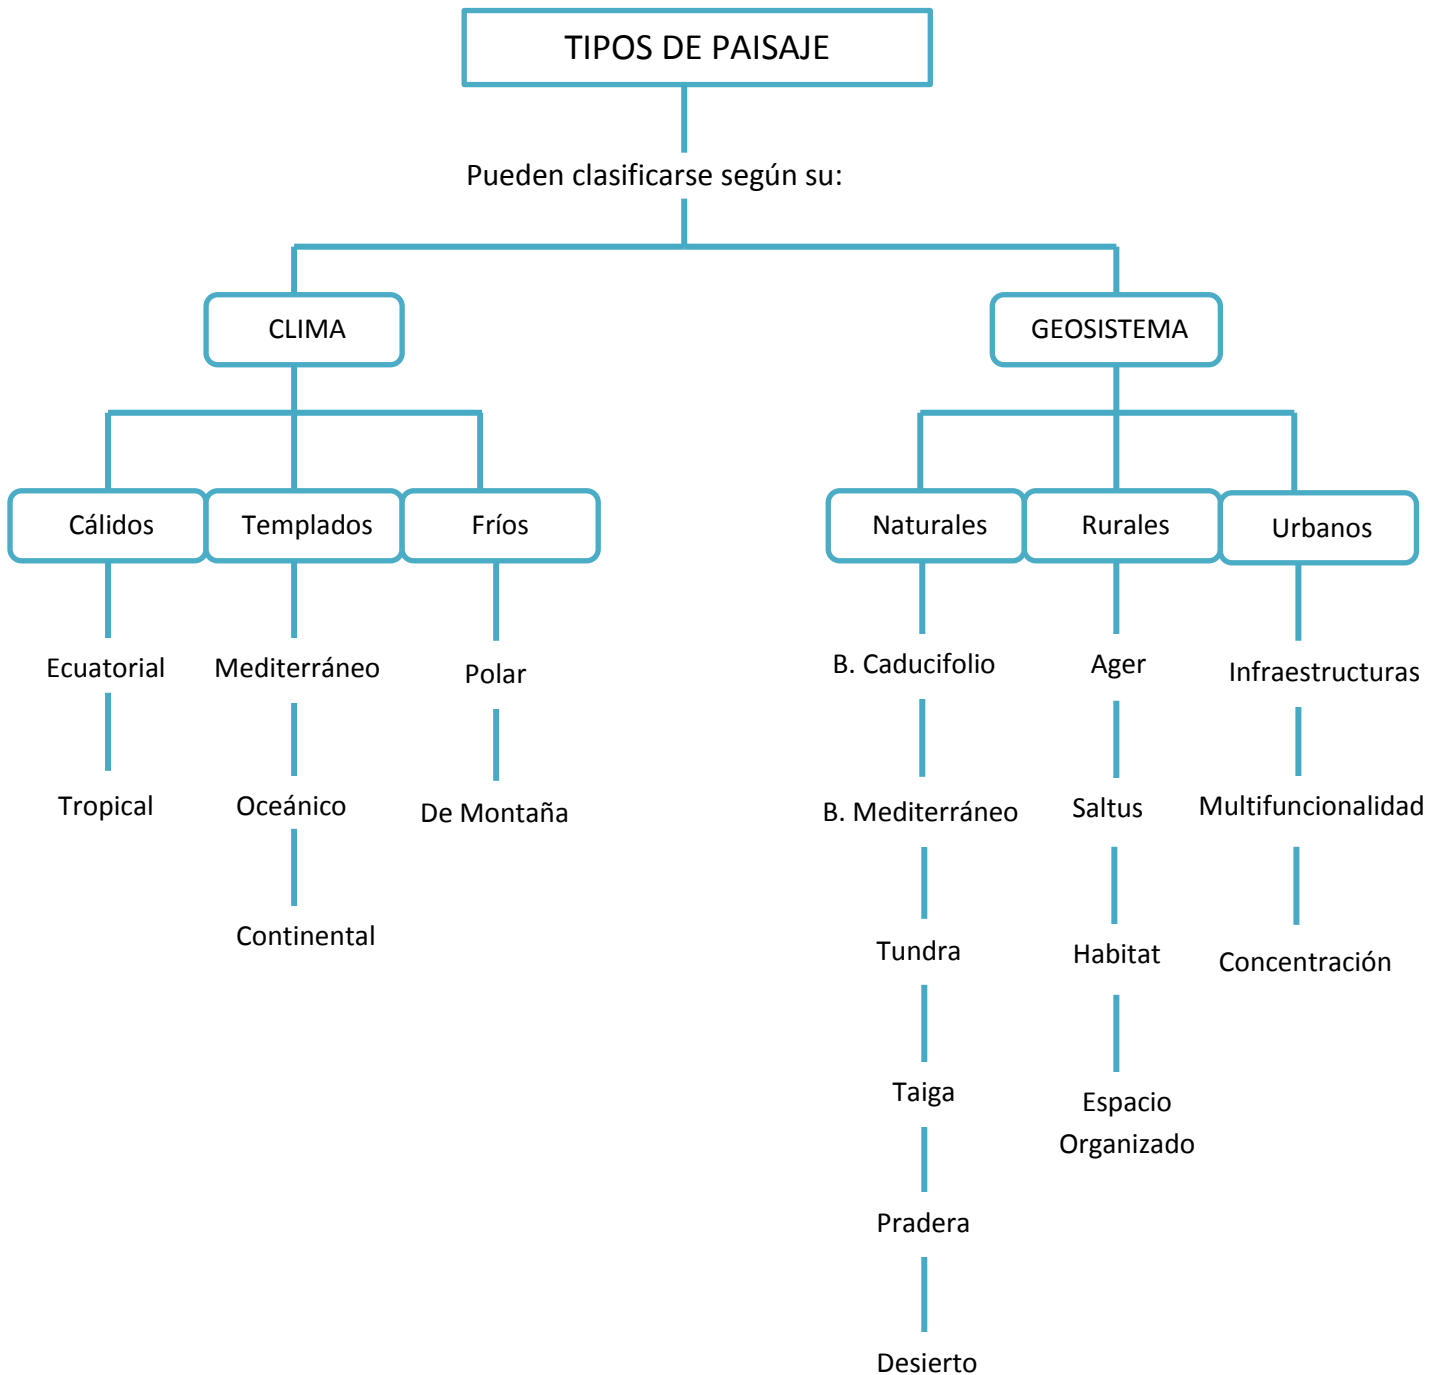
TIPOS DE PAISAJE

Pueden clasificarse según su:

CLIMA

Cálidos

Ecuatorial

Tropical

Templados

Mediterráneo

Oceánico

Continental

Fríos

Polar

De Montaña

GEOSISTEMA

Naturales

B. Caducifolio

B. Mediterráneo

Tundra

Taiga

Pradera

Desierto

Rurales

Ager

Saltus

Habitat

Espacio Organizado

Urbanos

Infraestructuras

Multifuncionalidad

Concentración